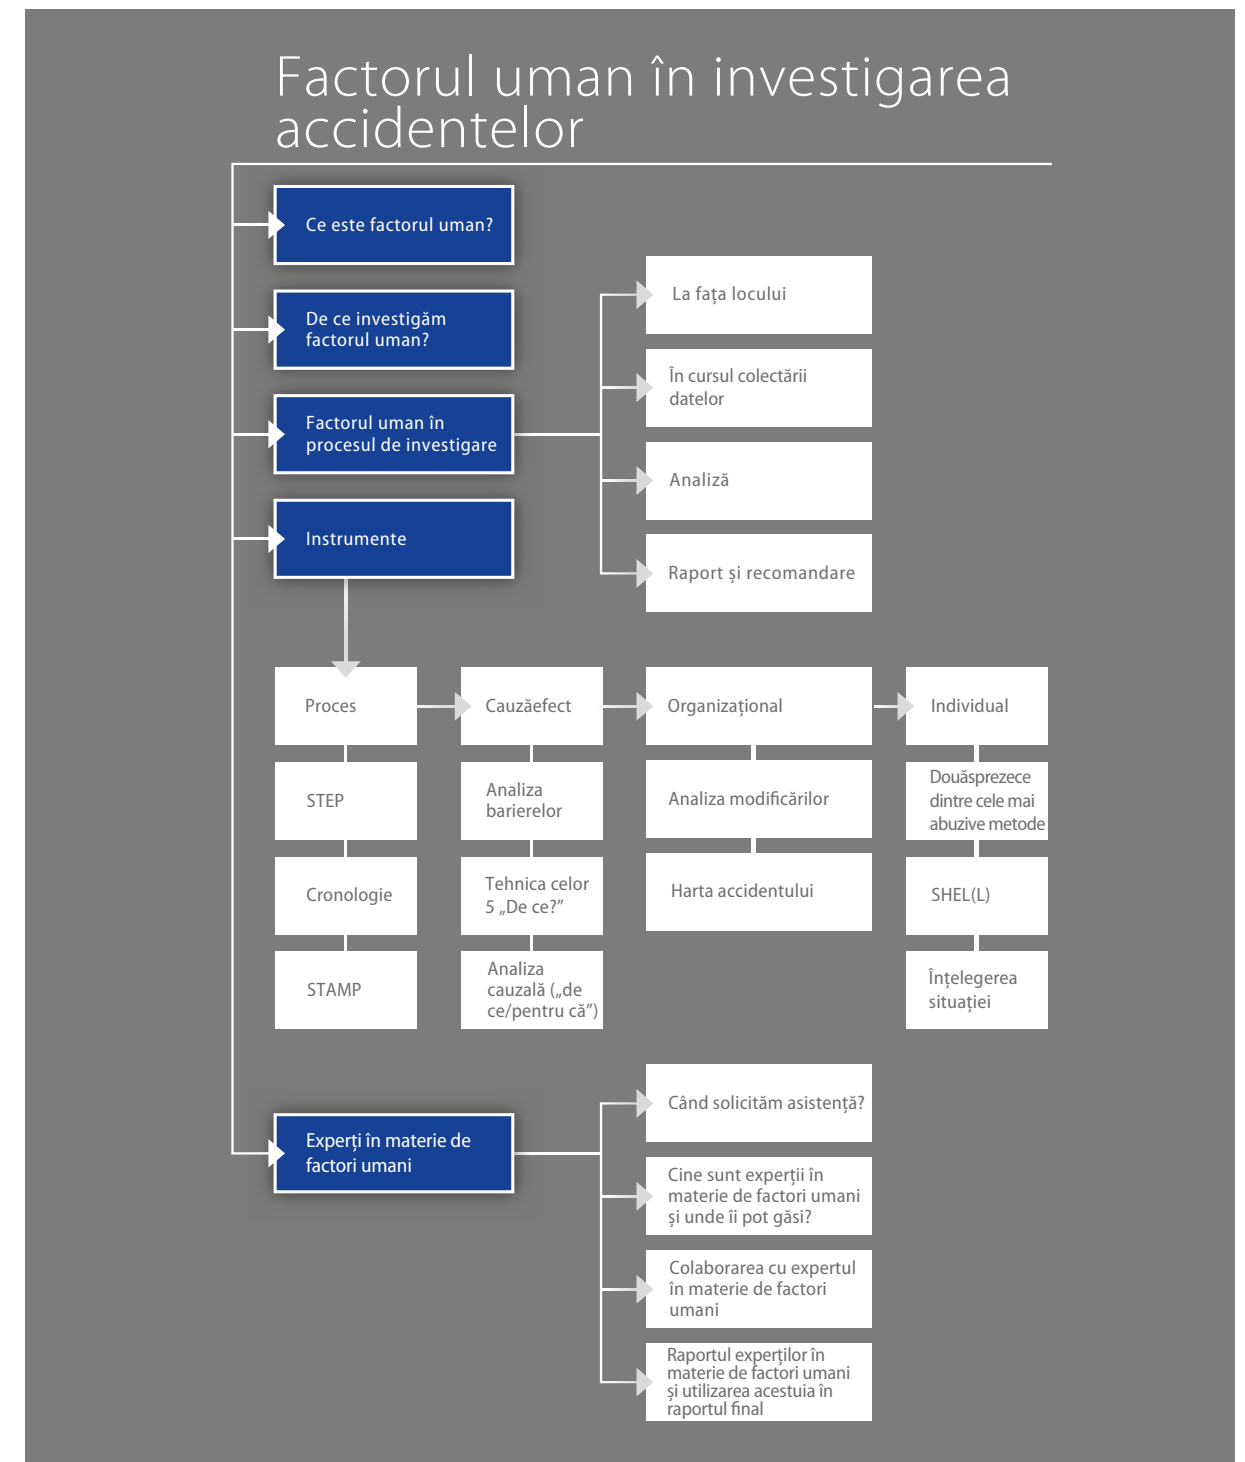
Factorul uman în investigarea accidentelor

Ce este factorul uman?

De ce investigăm factorul uman?

Factorul uman în procesul de investigare

Instrumente

La fața locului

În cursul colectării datelor

Analiză

Raport și recomandare

Proces

STEP

Cronologie

STAMP

Cauzăefect

Analiza barierelor

Tehnica celor 5 „De ce?"

Analiza cauzală („de ce/pentru că")

Organizațional

Analiza modificărilor

Harta accidentului

Individual

Douăsprezece dintre cele mai abuzive metode

SHEL(L)

Înțelegerea situației

Experți în materie de factori umani

Când solicităm asistență?

Cine sunt experții în materie de factori umani și unde îi pot găsi?

Colaborarea cu expertul în materie de factori umani

Raportul experților în materie de factori umani și utilizarea acestuia în raportul final